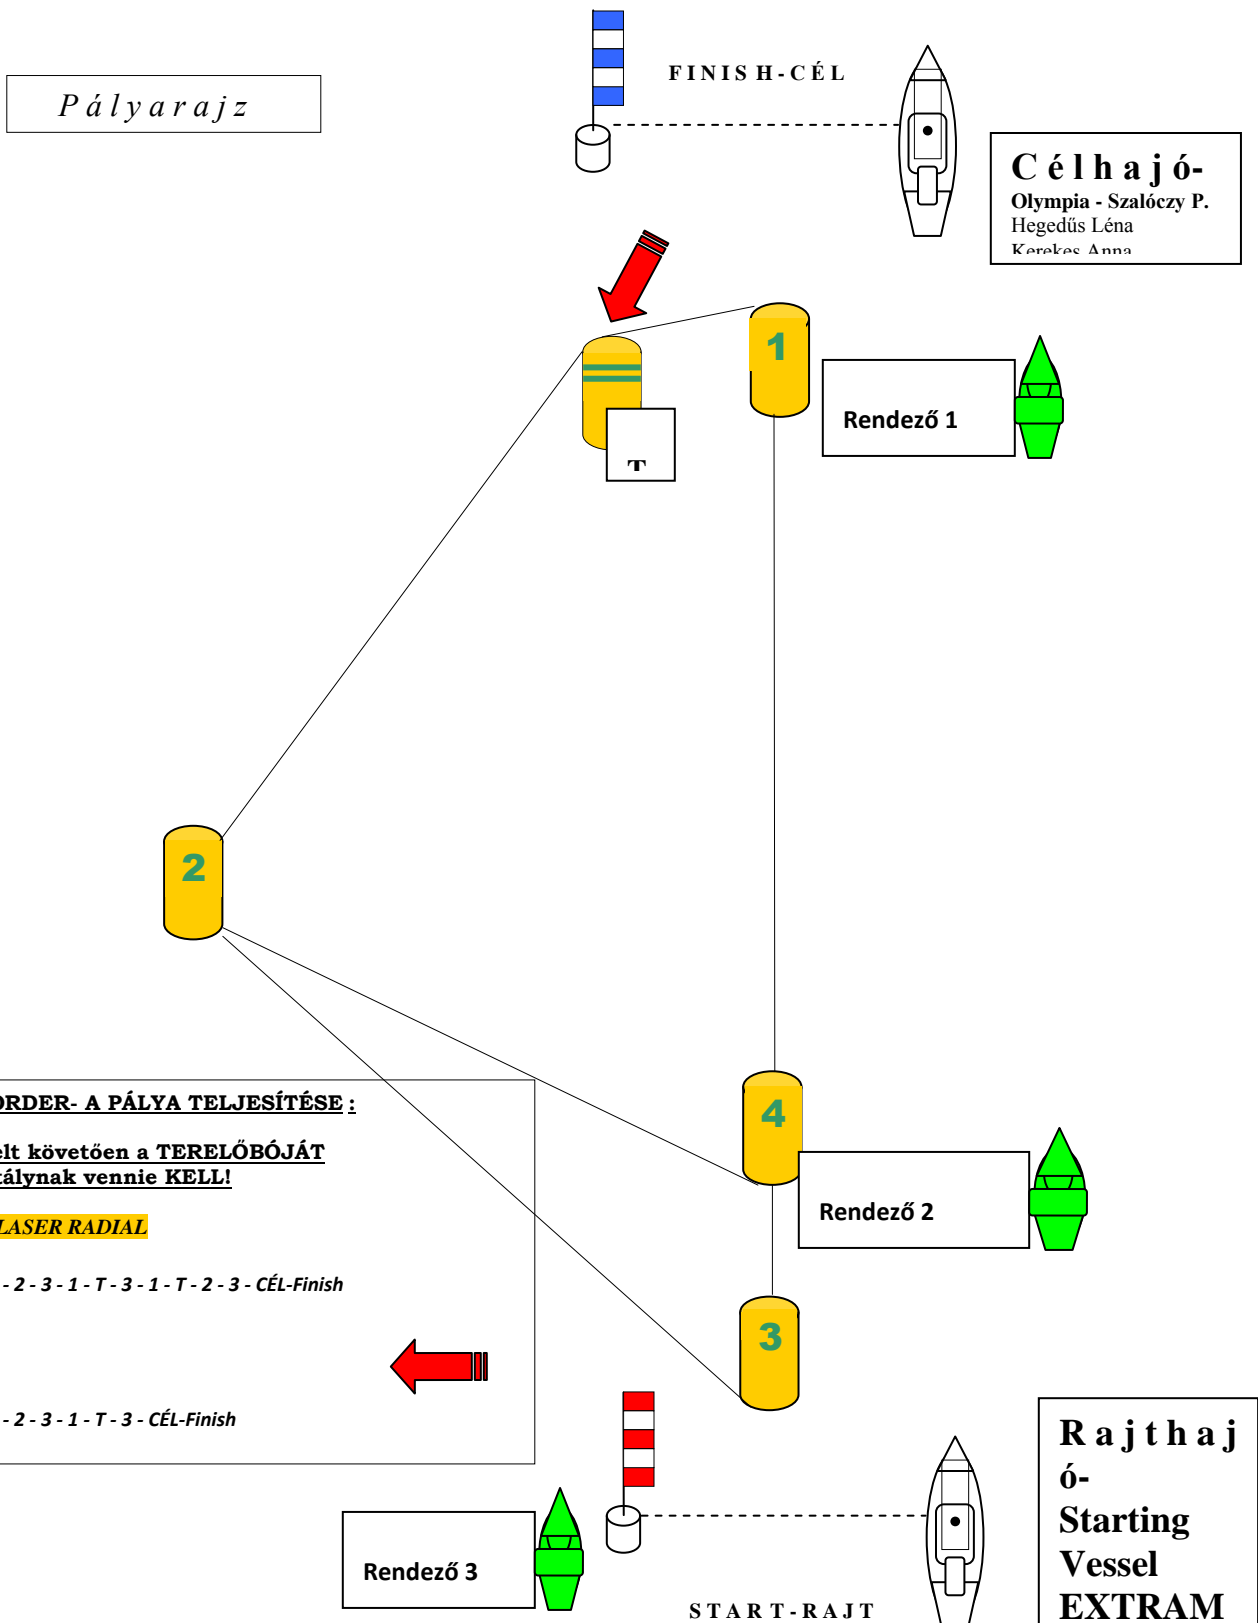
Pályarajz

FINISH-CÉL

Célhajó-
Olympia - Szalóczy P.
Hegedűs Léna
Kerekes Anna

1

Rendező 1

T

2

ORDER- A PÁLYA TELJESÍTÉSE :

elt követően a TERELŐBÓJÁT
tálynak vennie KELL!

LASER RADIAL

- 2 - 3 - 1 - T - 3 - 1 - T - 2 - 3 - CÉL-Finish

- 2 - 3 - 1 - T - 3 - CÉL-Finish

4

Rendező 2

3

Rendező 3

START-RAJT

Rajthajó-
Starting
Vessel
EXTRAM